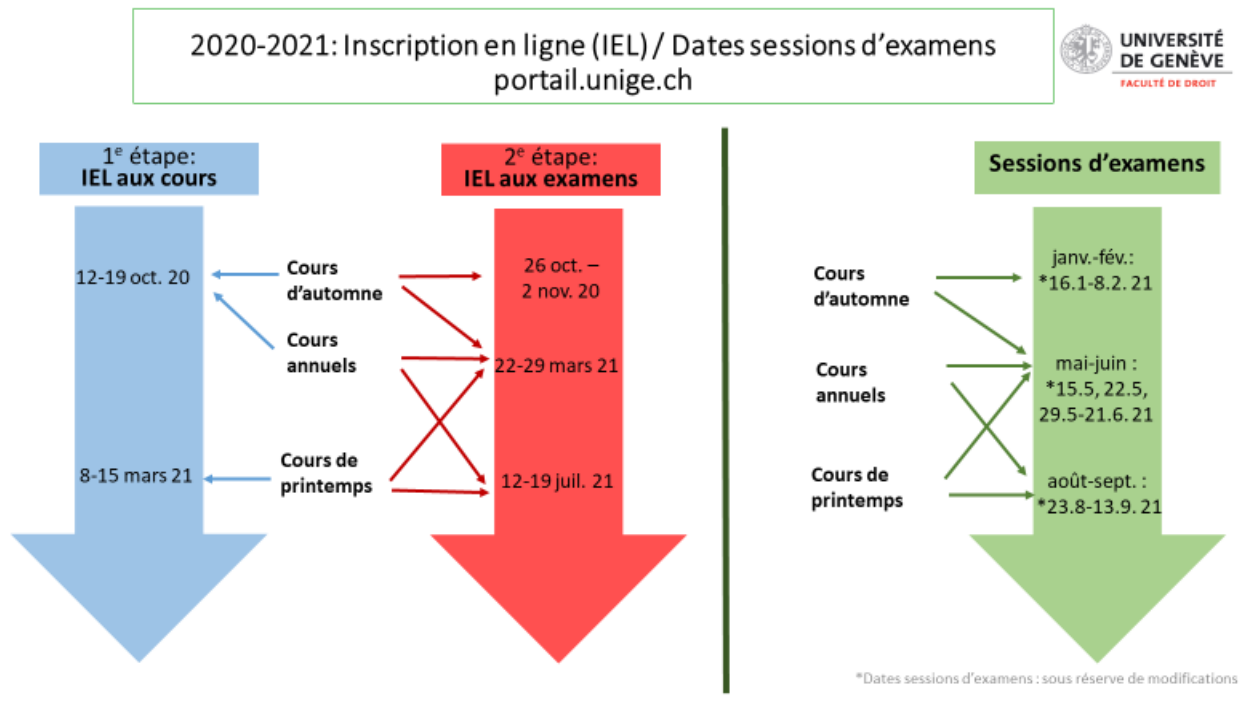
2020-2021: Inscription en ligne (IEL) / Dates sessions d'examens
portail.unige.ch

UNIVERSITÉ DE GENÈVE
FACULTÉ DE DROIT

1$^{e}$ étape:
IEL aux cours

12-19 oct. 20

8-15 mars 21

Cours d'automne

Cours annuels

Cours de printemps

2$^{e}$ étape:
IEL aux examens

26 oct. – 2 nov. 20

22-29 mars 21

12-19 juil. 21

Sessions d'examens

Cours d'automne

Cours annuels

Cours de printemps

janv.-fév.:
*16.1-8.2. 21

mai-juin :
*15.5, 22.5, 29.5-21.6. 21

août-sept. :
*23.8-13.9. 21

*Dates sessions d'examens : sous réserve de modifications